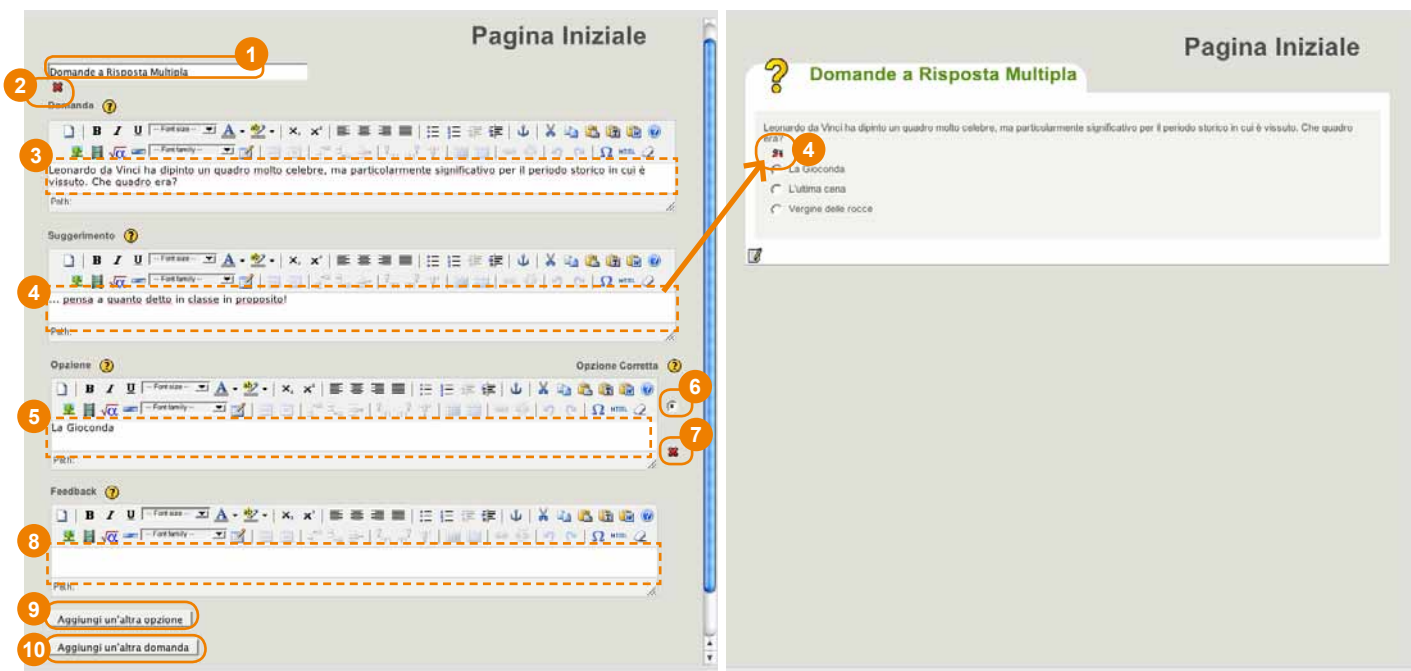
Pagina Iniziale

1

Domande a Risposta Multipla

2

Domanda

3

Leonardo da Vinci ha dipinto un quadro molto celebre, ma particolarmente significativo per il periodo storico in cui è vissuto. Che quadro era?

Path:

Suggerimento

4

... pensa a quanto detto in classe in proposito!

Path:

Opzione

Opzione Corretta

6

5

La Gioconda

7

Path:

Feedback

8

Path:

9

Aggiungi un'altra opzione

10

Aggiungi un'altra domanda

Pagina Iniziale

Domande a Risposta Multipla

Leonardo da Vinci ha dipinto un quadro molto celebre, ma particolarmente significativo per il periodo storico in cui è vissuto. Che quadro era?

4

La Gioconda

L'ultima cena

Vergine delle rocce